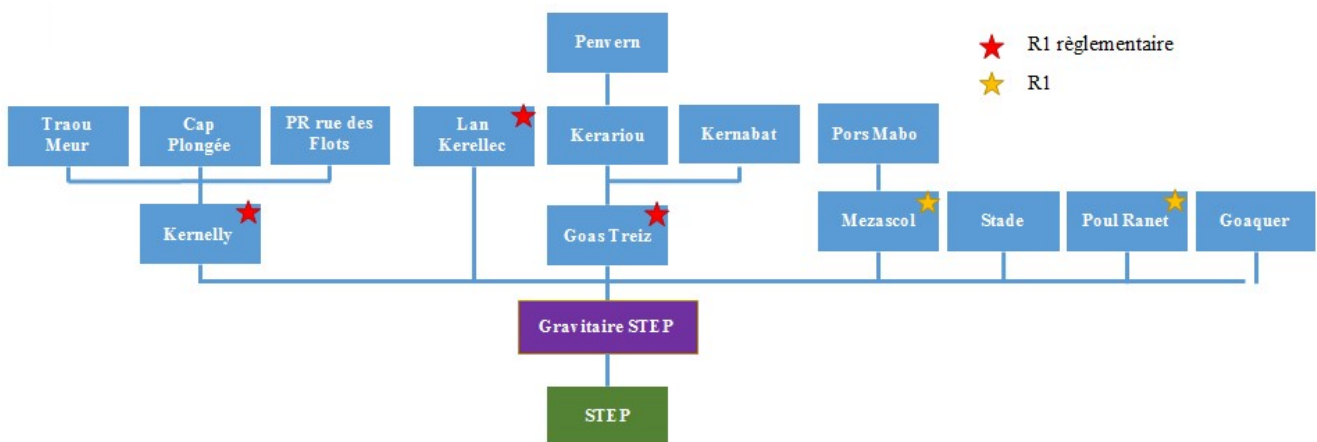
Penvern

R1 règlementaire

R1

Traou Meur

Cap Plongée

PR rue des Flots

Lan Kerellec

Kerariou

Kernabat

Pors Mabo

Kernelly

Goas Treiz

Mezascol

Stade

Poul Ranet

Goaquer

Gravitaire STEP

STEP